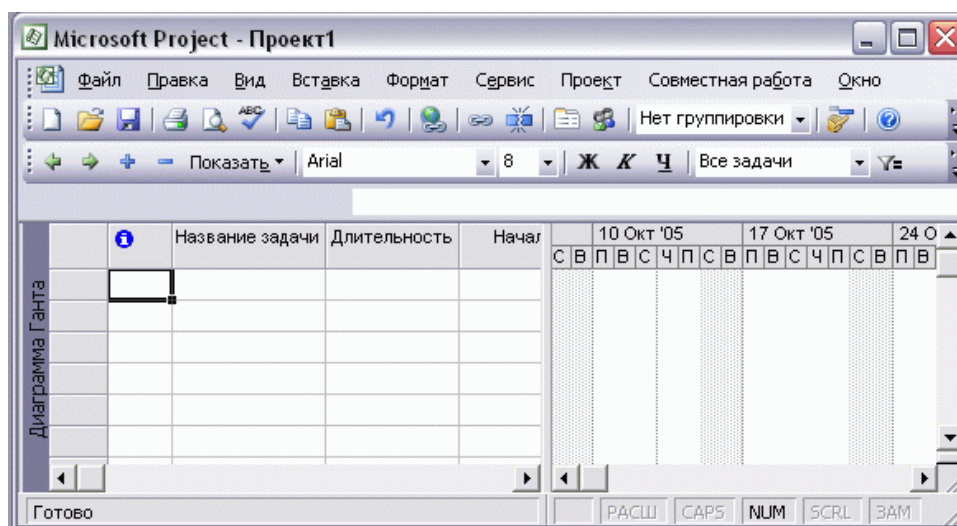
Microsoft Project - Проект1

Файл Правка Вид Вставка Формат Сервис Проект Совместная работа Окно

Нет группировки

Показать Arial 8 Ж К Ч Все задачи

Название задачи Длительность Начал

10 Окт '05 17 Окт '05 24 О

С В П В С Ч П С В П В С Ч П С В П В

Диаграмма Ганта

Готово

РАСШ CAPS NUM SCRL ЗАМ